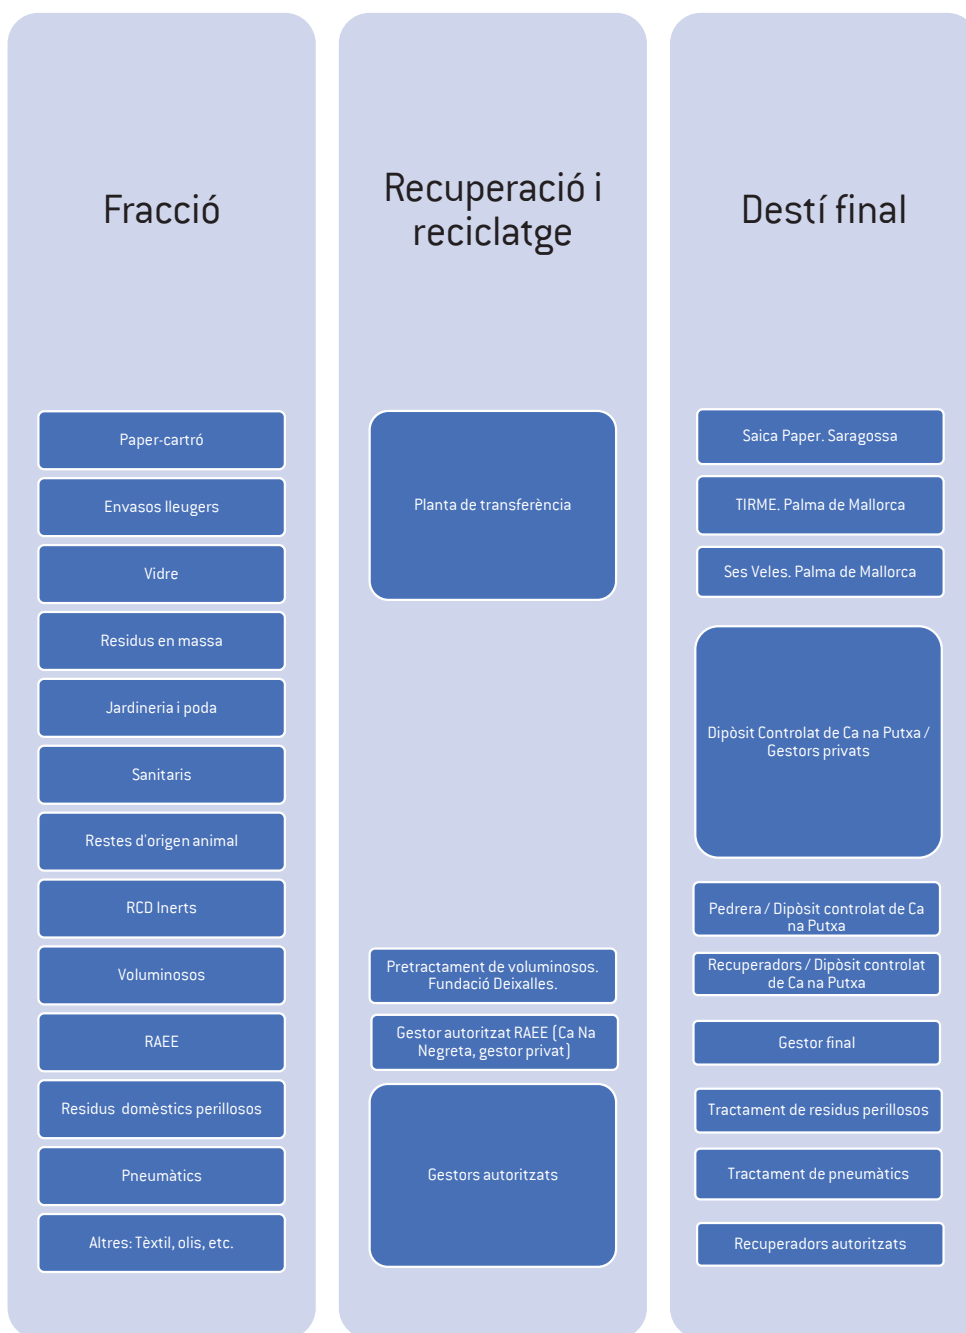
Fracció

Recuperació i reciclatge

Destí final

Paper-cartró

Envasos lleugers

Vidre

Residus en massa

Jardineria i poda

Sanitaris

Restes d'origen animal

RCD Inerts

Voluminosos

RAEE

Residus domèstics perillosos

Pneumàtics

Altres: Tèxtil, olis, etc.

Planta de transferència

Pretractament de voluminosos. Fundació Deixalles.

Gestor autoritzat RAEE (Ca Na Negreta, gestor privat)

Gestors autoritzats

Saica Paper. Saragossa

TIRME. Palma de Mallorca

Ses Veles. Palma de Mallorca

Dipòsit Controlat de Ca na Putxa / Gestors privats

Pedrera / Dipòsit controlat de Ca na Putxa

Recuperadors / Dipòsit controlat de Ca na Putxa

Gestor final

Tractament de residus perillosos

Tractament de pneumàtics

Recuperadors autoritzats